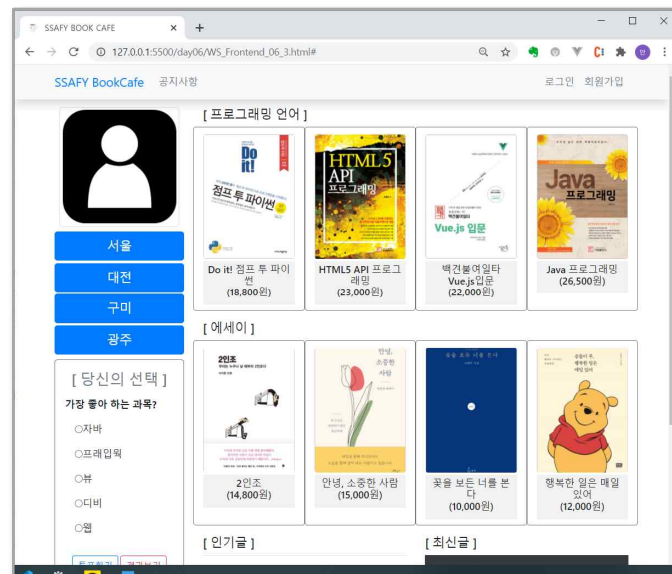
SSAFY BOOK CAFE ×
+
127.0.0.1:5500/day06/WS_Frontend_06_3.html#

SSAFY BookCafe 공지사항
로그인 회원가입

서울
대전
구미
광주

[ 당신의 선택 ]
가장 좋아 하는 과목?
○자바
○프레임웍
○뷰
○디비
○웹

투표하기 결과보기

[ 프로그래밍 언어 ]

Do it! 점프 투 파이썬
(18,800원)

HTML5 API 프로그래밍
(23,000원)

백견불여일타 Vue.js입문
(22,000원)

Java 프로그래밍
(26,500원)

[ 에세이 ]

2인조
(14,800원)

안녕, 소중한 사람
(15,000원)

꽃을 보듯 너를 본다
(10,000원)

행복한 일은 매일 있어
(12,000원)

[ 인기글 ]
[ 최신글 ]